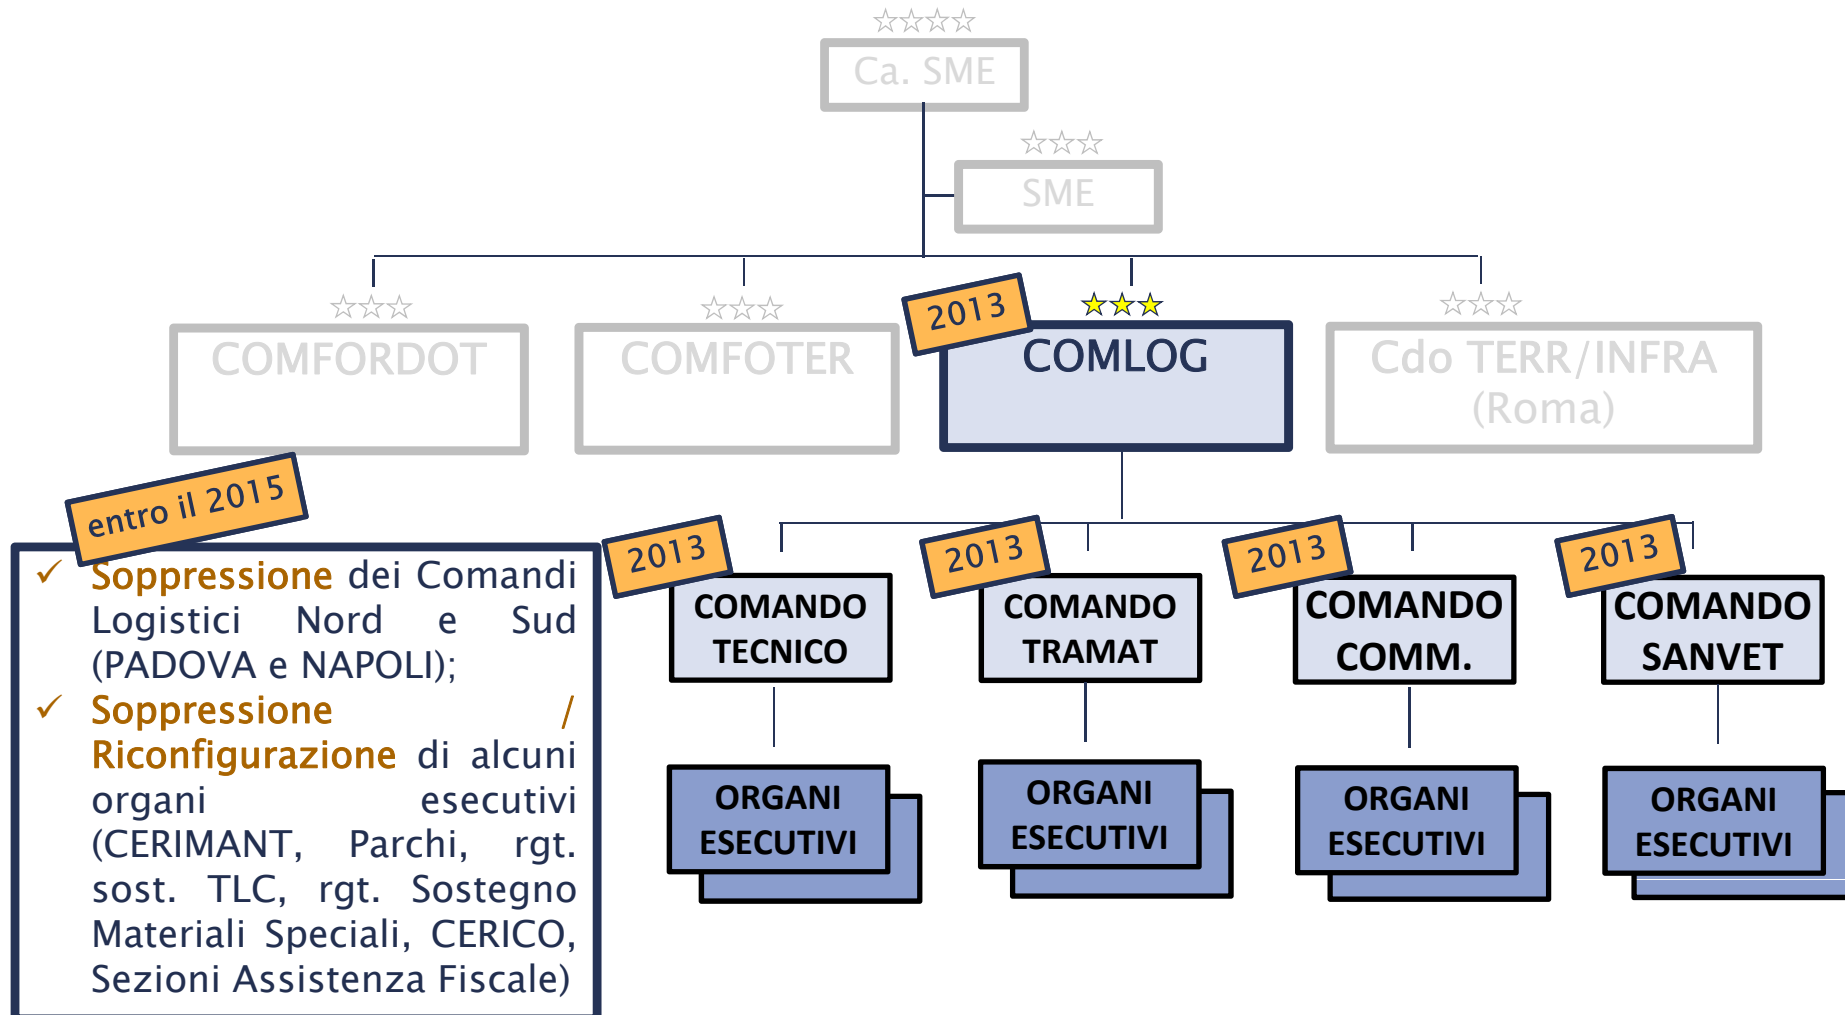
☆☆☆☆
Ca. SME

☆☆☆
SME

☆☆☆
COMFORDOT

☆☆☆
COMFOTER

2013
★★★
COMLOG

☆☆☆
Cdo TERR/INFRA (Roma)

entro il 2015

✓ Soppressione dei Comandi Logistici Nord e Sud (PADOVA e NAPOLI);
✓ Soppressione / Riconfigurazione di alcuni organi esecutivi (CERIMANT, Parchi, rgt. sost. TLC, rgt. Sostegno Materiali Speciali, CERICO, Sezioni Assistenza Fiscale)

2013
COMANDO TECNICO

2013
COMANDO TRAMAT

2013
COMANDO COMM.

2013
COMANDO SANVET

ORGANI ESECUTIVI

ORGANI ESECUTIVI

ORGANI ESECUTIVI

ORGANI ESECUTIVI